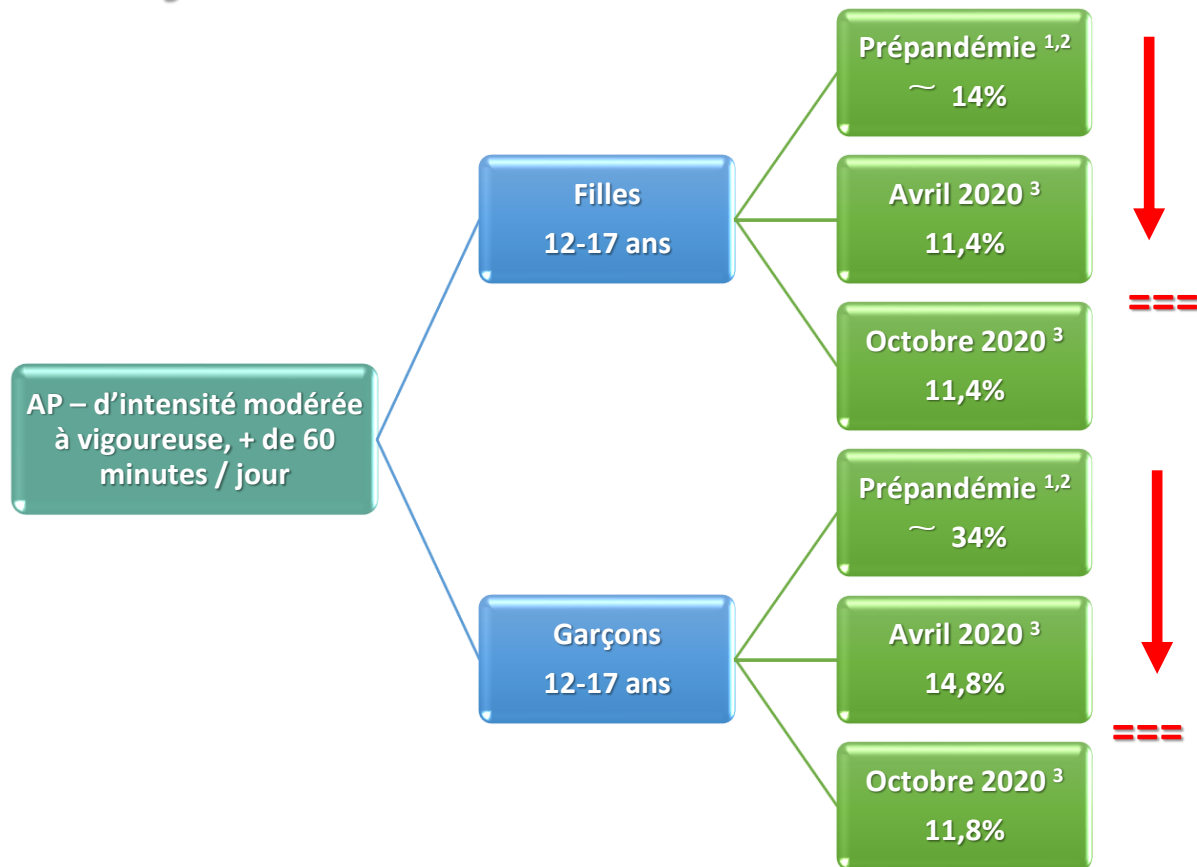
AP – d’intensité modérée à vigoureuse, + de 60 minutes / jour

Filles
12-17 ans

Prépandémie $^{1,2}$
~ 14%

Avril 2020 $^{3}$
11,4%

Octobre 2020 $^{3}$
11,4%

Garçons
12-17 ans

Prépandémie $^{1,2}$
~ 34%

Avril 2020 $^{3}$
14,8%

Octobre 2020 $^{3}$
11,8%

===

===